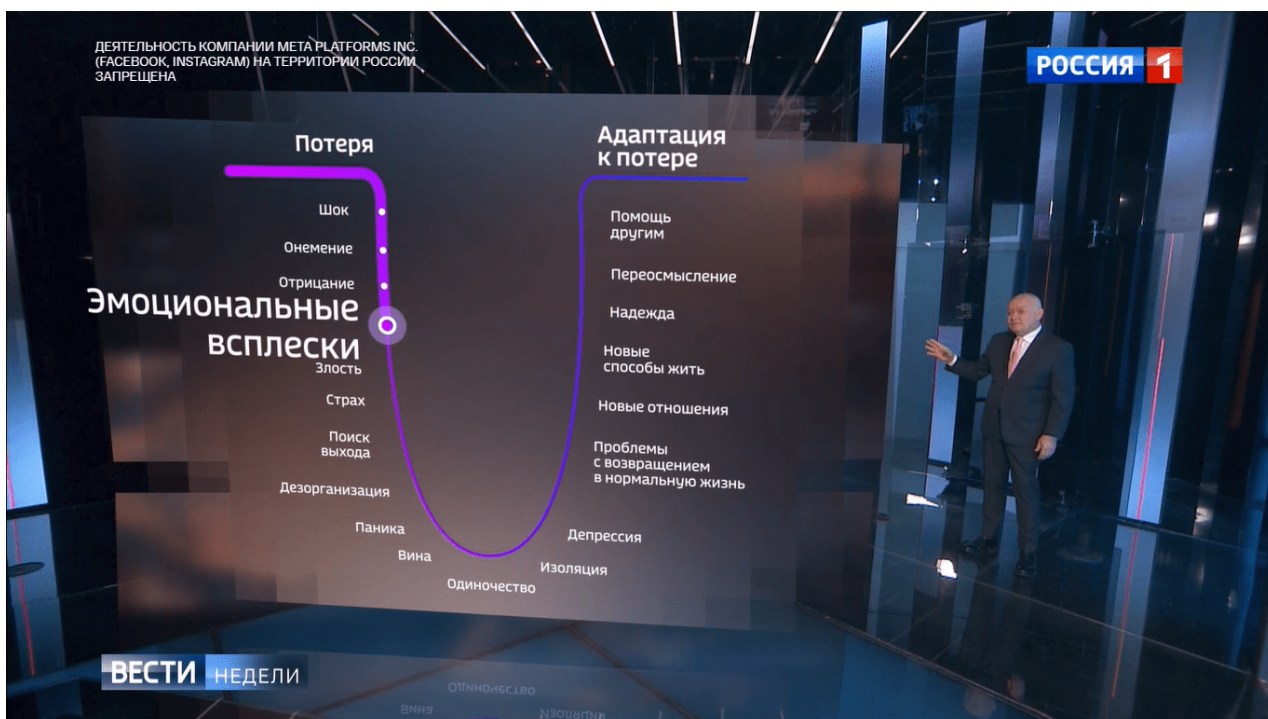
ДЕЯТЕЛЬНОСТЬ КОМПАНИИ META PLATFORMS INC. (FACEBOOK, INSTAGRAM) НА ТЕРРИТОРИИ РОССИИ ЗАПРЕЩЕНА

РОССИЯ 1

Потеря

Шок

Онемение

Отрицание

Эмоциональные всплески

Злость

Страх

Поиск выхода

Дезорганизация

Паника

Вина

Одиночество

Изоляция

Депрессия

Проблемы с возвращением в нормальную жизнь

Новые отношения

Новые способы жить

Надежда

Переосмысление

Помощь другим

Адаптация к потере

ВЕСТИ НЕДЕЛИ